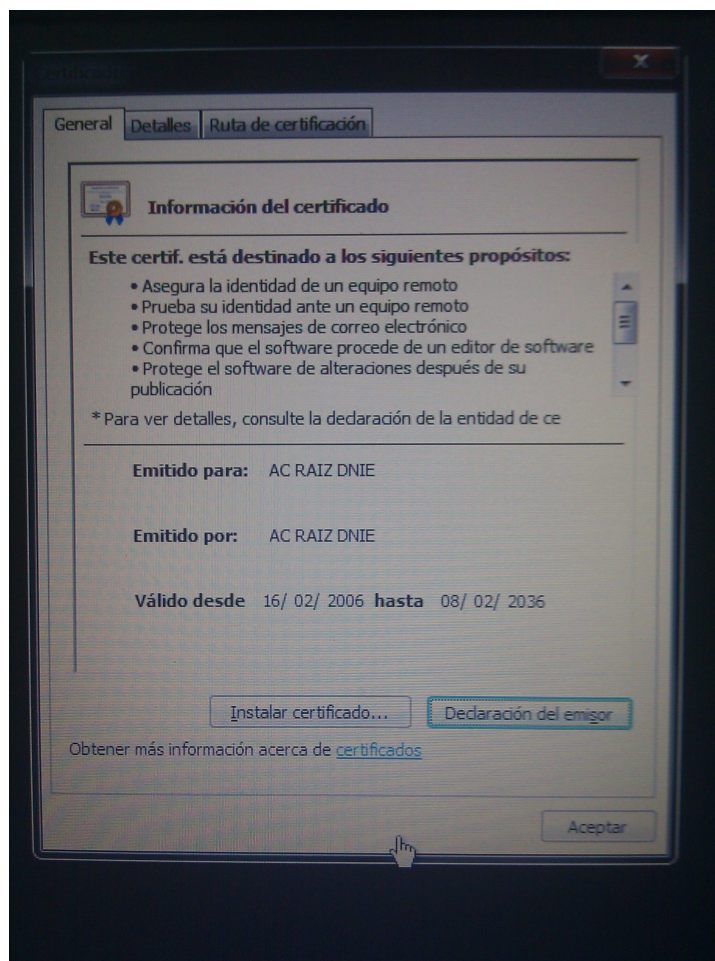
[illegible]

General | Detalles | Ruta de certificación

Información del certificado

Este certif. está destinado a los siguientes propósitos:

• Asegura la identidad de un equipo remoto
• Prueba su identidad ante un equipo remoto
• Protege los mensajes de correo electrónico
• Confirma que el software procede de un editor de software
• Protege el software de alteraciones después de su publicación

* Para ver detalles, consulte la declaración de la entidad de ce

Emitido para: AC RAIZ DNIE

Emitido por: AC RAIZ DNIE

Válido desde 16/ 02/ 2006 hasta 08/ 02/ 2036

Instalar certificado... | Declaración del emisor

Obtener más información acerca de certificados

Aceptar